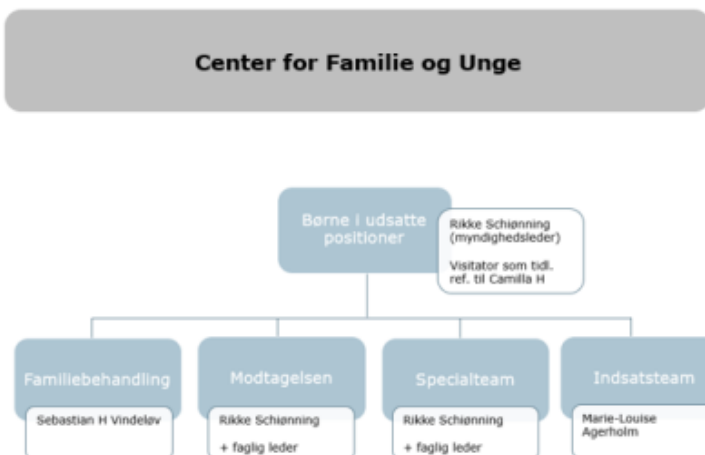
Center for Familie og Unge

Børne i udsatte positioner

Rikke Schiønning (myndighedsleder)

Visitator som tidl. ref. til Camilla H

Familiebehandling

Sebastian H Vindeløv

Modtagelsen

Rikke Schiønning

+ faglig leder

Specialteam

Rikke Schiønning

+ faglig leder

Indsatsteam

Marie-Louise Agerholm